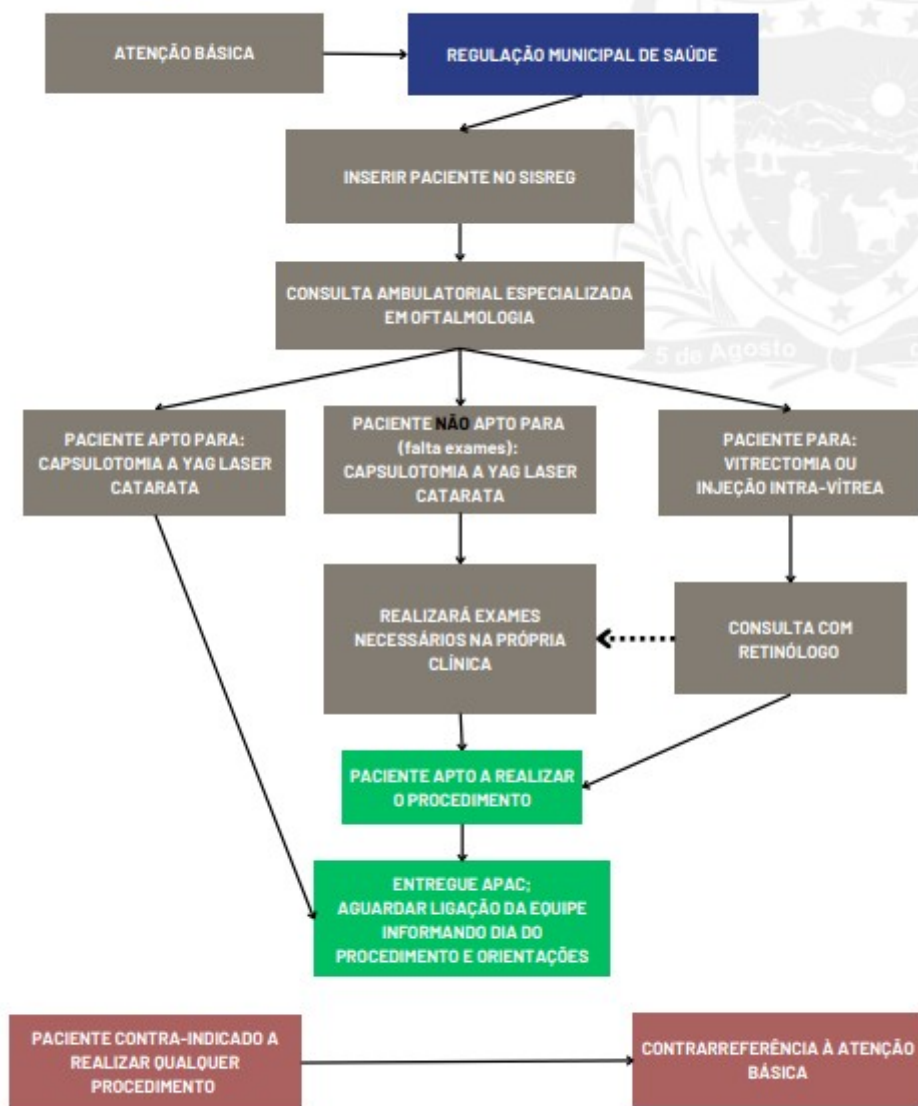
ATENÇÃO BÁSICA

REGULAÇÃO MUNICIPAL DE SAÚDE

INSERIR PACIENTE NO SISREG

CONSULTA AMBULATORIAL ESPECIALIZADA EM OFTALMOLOGIA

PACIENTE APTO PARA: CAPSULOTOMIA A YAG LASER CATARATA

PACIENTE NÃO APTO PARA (falta exames): CAPSULOTOMIA A YAG LASER CATARATA

PACIENTE PARA: VITRECTOMIA OU INJEÇÃO INTRA-VÍTREA

REALIZARÁ EXAMES NECESSÁRIOS NA PRÓPRIA CLÍNICA

CONSULTA COM RETINÓLOGO

PACIENTE APTO A REALIZAR O PROCEDIMENTO

ENTREGUE APAC; AGUARDAR LIGAÇÃO DA EQUIPE INFORMANDO DIA DO PROCEDIMENTO E ORIENTAÇÕES

PACIENTE CONTRA-INDICADO A REALIZAR QUALQUER PROCEDIMENTO

CONTRARREFERÊNCIA À ATENÇÃO BÁSICA

5 de Agosto